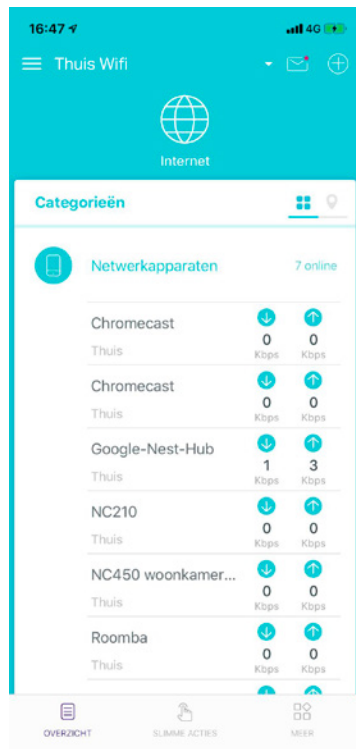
16:47

4G

Thuis Wifi

Internet

Categorieën

Netwerkapparaten

7 online

Chromecast
Thuis
0 Kbps
0 Kbps

Chromecast
Thuis
0 Kbps
0 Kbps

Google-Nest-Hub
Thuis
1 Kbps
3 Kbps

NC210
Thuis
0 Kbps
0 Kbps

NC450 woonkamer...
Thuis
0 Kbps
0 Kbps

Roomba
Thuis
0 Kbps
0 Kbps

OVERZICHT
SLIMME ACTIES
MEER